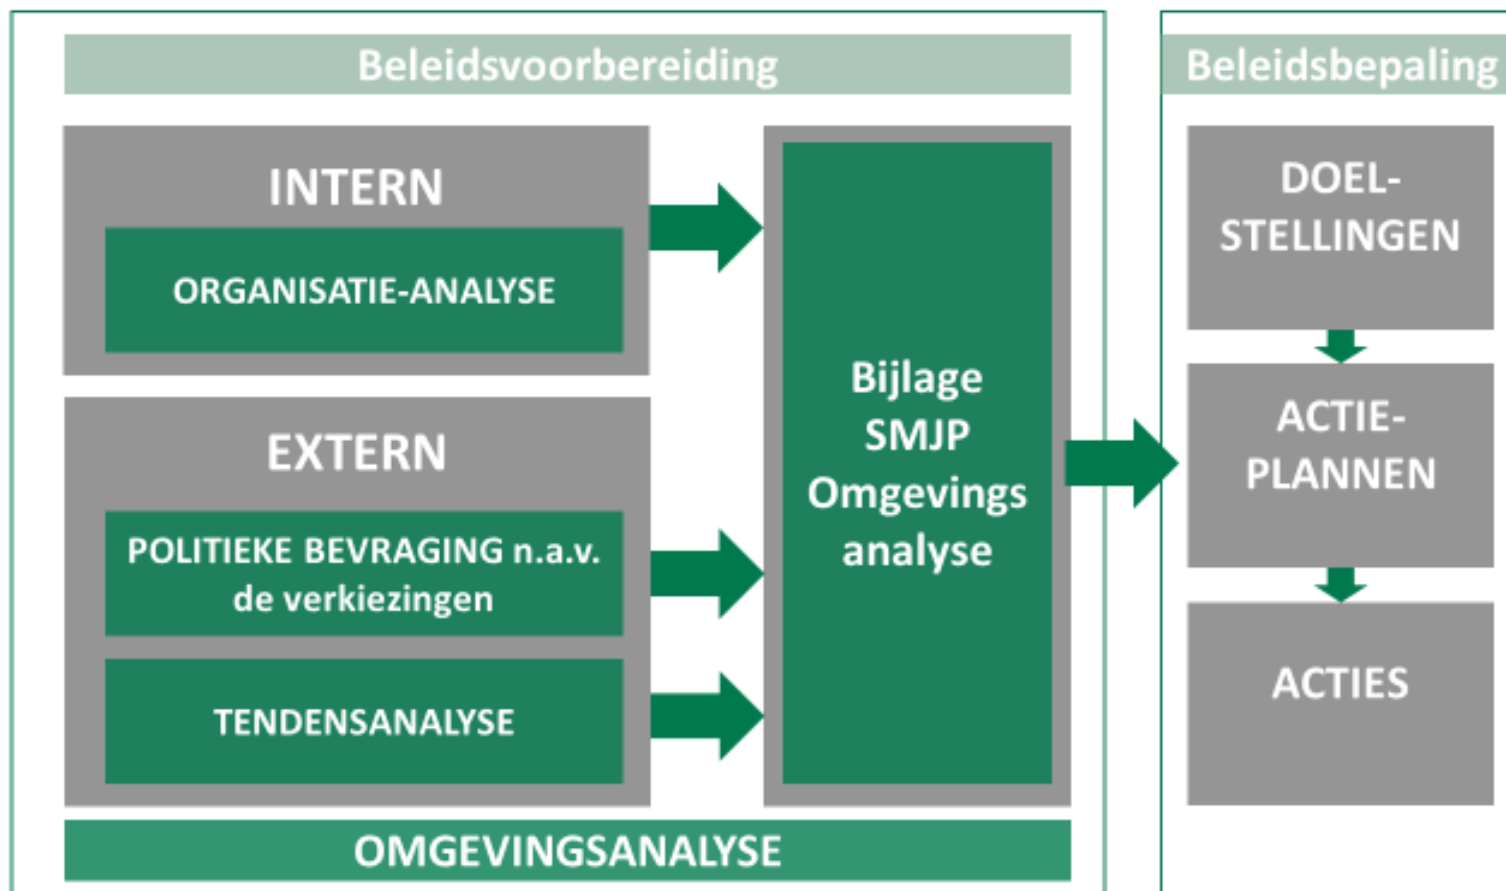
Beleidsvoorbereiding

INTERN

ORGANISATIE-ANALYSE

EXTERN

POLITIEKE BEVRAGING n.a.v. de verkiezingen

TENDENSANALYSE

Bijlage SMJP Omgevings analyse

OMGEVINGSANALYSE

Beleidsbepaling

DOEL-STELLINGEN

ACTIE-PLANNEN

ACTIES